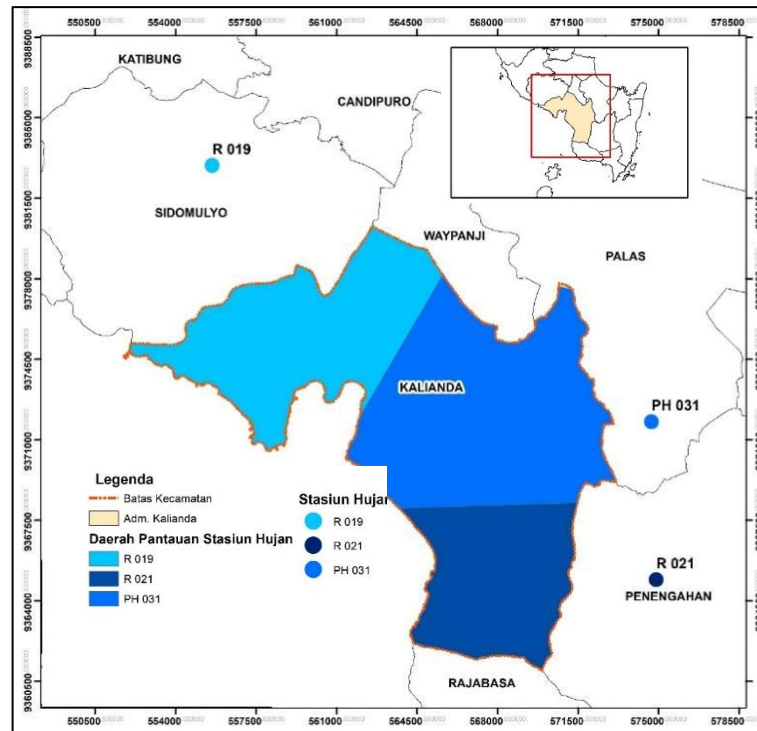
550500 554000 557500 561000 564500 568000 571500 575000 578500

9388500
9385000
9381500
9378000
9374500
9371000
9367500
9364000
9360500

KATIBUNG

CANDIPURO

R 019

SIDOMULYO

WAYPANJI

PALAS

KALIANDA

PH 031

Legenda
Batas Kecamatan
Adm. Kalianda
Daerah Pantauan Stasiun Hujan
R 019
R 021
PH 031

Stasiun Hujan
R 019
R 021
PH 031

R 021

PENENGAHAN

RAJABASA

550500 554000 557500 561000 564500 568000 571500 575000 578500